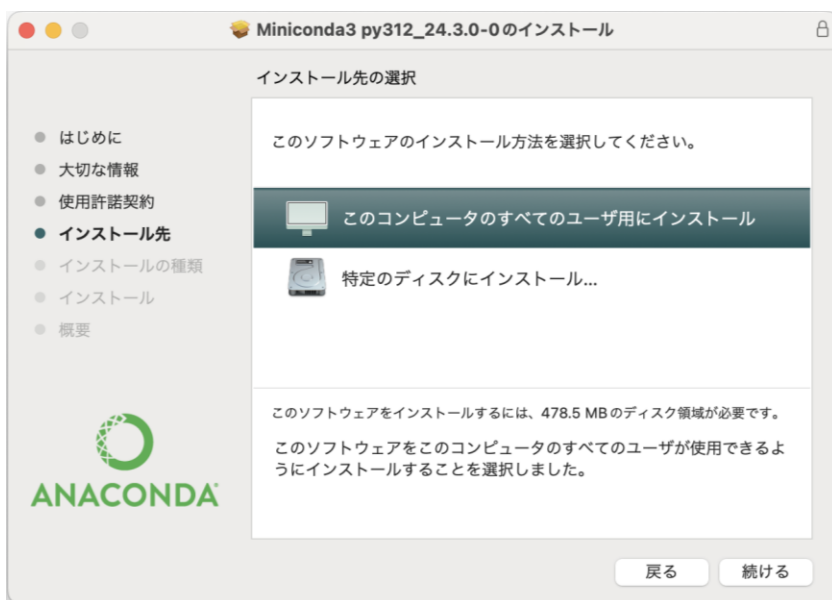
Miniconda3 py312_24.3.0-0のインストール

インストール先の選択

はじめに
大切な情報
使用許諾契約
インストール先
インストールの種類
インストール
概要

このソフトウェアのインストール方法を選択してください。

このコンピュータのすべてのユーザ用にインストール

特定のディスクにインストール...

このソフトウェアをインストールするには、478.5 MBのディスク領域が必要です。

このソフトウェアをこのコンピュータのすべてのユーザが使用できるようにインストールすることを選択しました。

ANACONDA

戻る
続ける